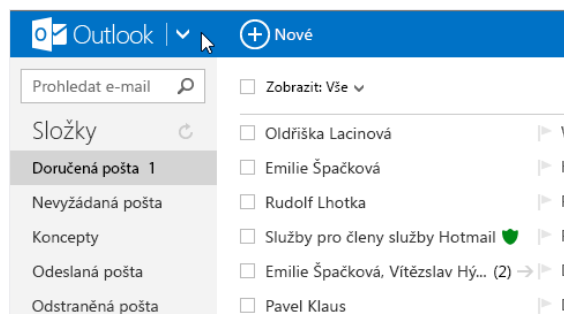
Outlook
Nové

Prohledat e-mail

Složky

Doručená pošta 1
Nevyžádaná pošta
Koncepty
Odeslaná pošta
Odstraněná pošta

Zobrazit: Vše

Oldřiška Lacinová
Emilie Špačková
Rudolf Lhotka
Služby pro členy služby Hotmail
Emilie Špačková, Vítězslav Hý... (2)
Pavel Klaus